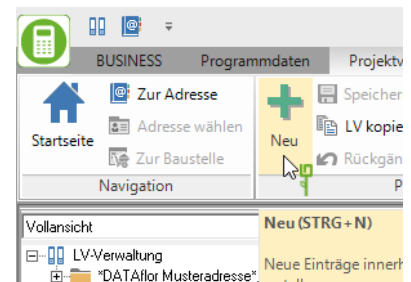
BUSINESS
Programmdaten
Projektv

Startseite
Zur Adresse
Adresse wählen
Zur Baustelle
Navigation

Neu
Speicher
LV kopie
Rückgän
P

Vollansicht
LV-Verwaltung
*DATAflor Musteradresse*

Neu (STRG+N)
Neue Einträge innerh